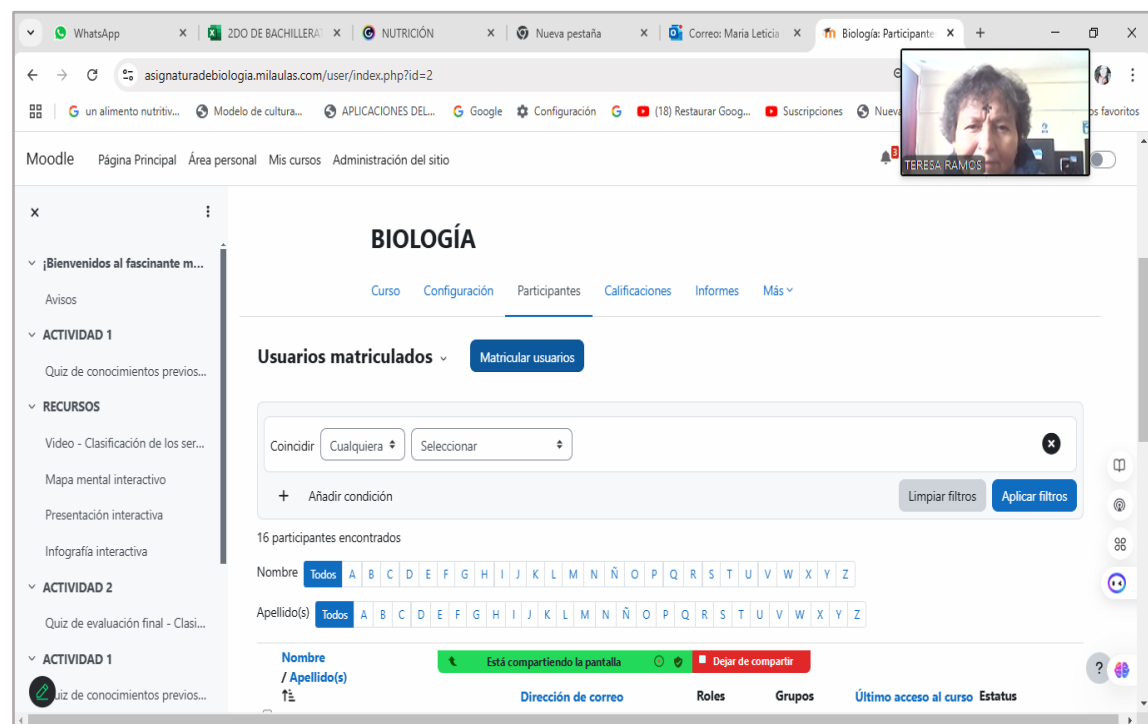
WhatsApp | 2DO DE BACHILLERA | NUTRICIÓN | Nueva pestaña | Correo: Maria Leticia | Biología: Participante | +

asignaturadebiologia.milaulas.com/user/index.php?id=2

un alimento nutritiv... | Modelo de cultura... | APLICACIONES DEL... | Google | Configuración | (18) Restaurar Goog... | Suscripciones | Nueva | os favoritos

TERESA RAMOS

Moodle Página Principal Área personal Mis cursos Administración del sitio

¡Bienvenidos al fascinante m...
Avisos
ACTIVIDAD 1
Quiz de conocimientos previos...
RECURSOS
Video - Clasificación de los ser...
Mapa mental interactivo
Presentación interactiva
Infografía interactiva
ACTIVIDAD 2
Quiz de evaluación final - Clasi...
ACTIVIDAD 1
Quiz de conocimientos previos...

BIOLOGÍA

Curso Configuración Participantes Calificaciones Informes Más

Usuarios matriculados
Matricular usuarios

Coincidir Cualquiera Seleccionar
Añadir condición
Limpiar filtros Aplicar filtros

16 participantes encontrados

Nombre Todos A B C D E F G H I J K L M N Ñ O P Q R S T U V W X Y Z

Apellido(s) Todos A B C D E F G H I J K L M N Ñ O P Q R S T U V W X Y Z

Nombre / Apellido(s)
Está compartiendo la pantalla
Dejar de compartir
Dirección de correo Roles Grupos Último acceso al curso Estatus